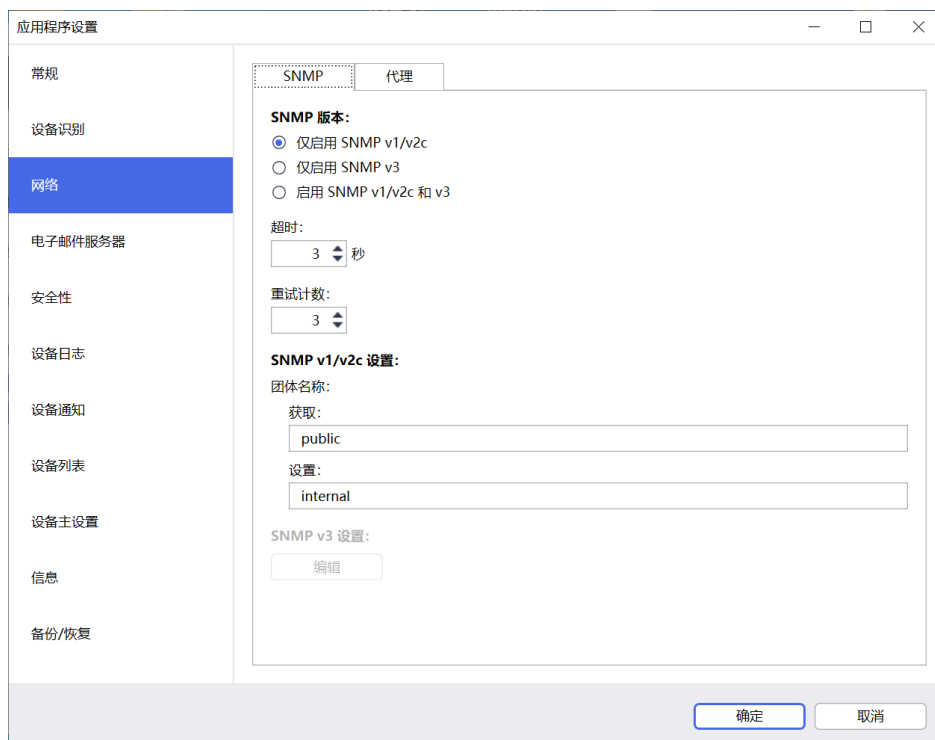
应用程序设置

常规
设备识别
网络
电子邮件服务器
安全性
设备日志
设备通知
设备列表
设备主设置
信息
备份/恢复

SNMP
代理

SNMP 版本:
仅启用 SNMP v1/v2c
仅启用 SNMP v3
启用 SNMP v1/v2c 和 v3

超时:
3 秒

重试计数:
3

SNMP v1/v2c 设置:
团体名称:
获取:
public
设置:
internal

SNMP v3 设置:
编辑

确定
取消